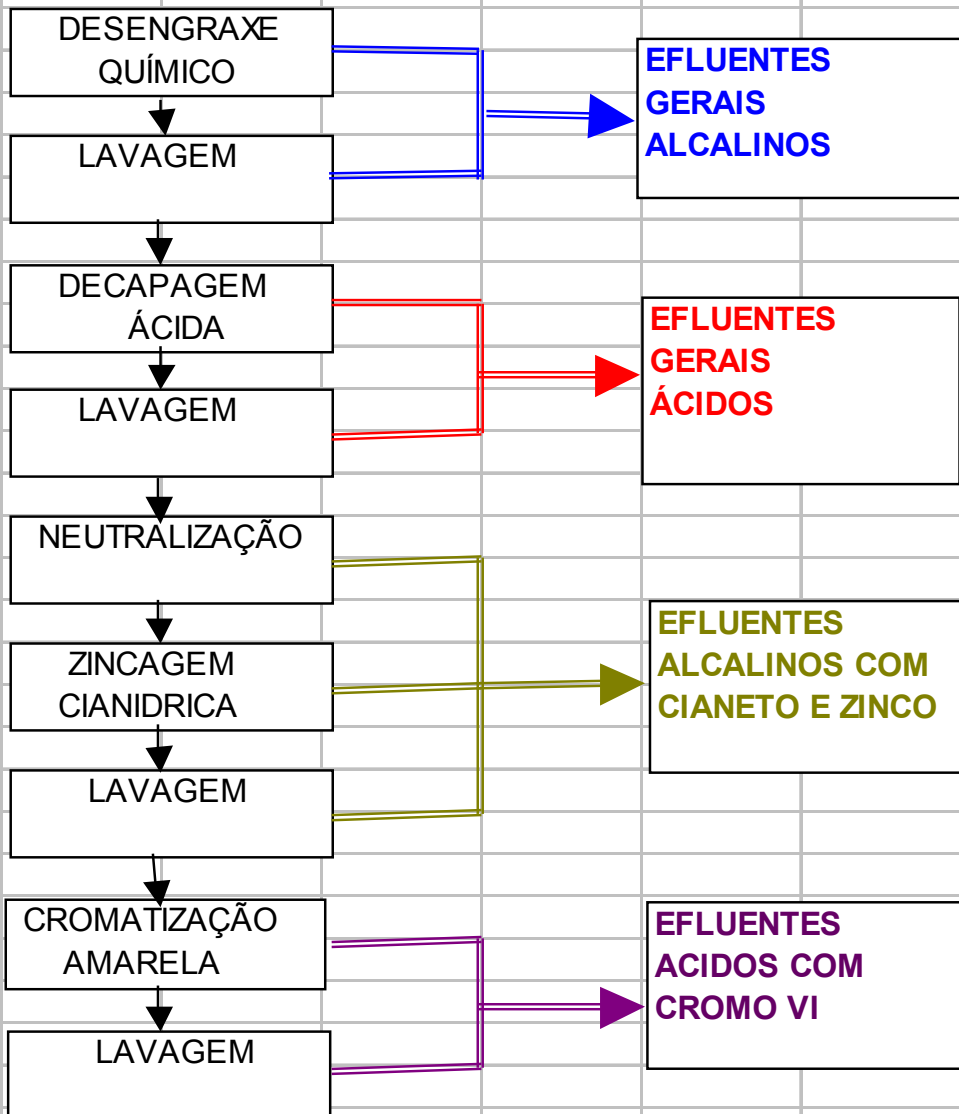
DESENGRAXE QUÍMICO

LAVAGEM

EFLUENTES GERAIS ALCALINOS

DECAPAGEM ÁCIDA

LAVAGEM

EFLUENTES GERAIS ÁCIDOS

NEUTRALIZAÇÃO

ZINCAGEM CIANIDRICA

LAVAGEM

EFLUENTES ALCALINOS COM CIANETO E ZINCO

CROMATIZAÇÃO AMARELA

LAVAGEM

EFLUENTES ACIDOS COM CROMO VI